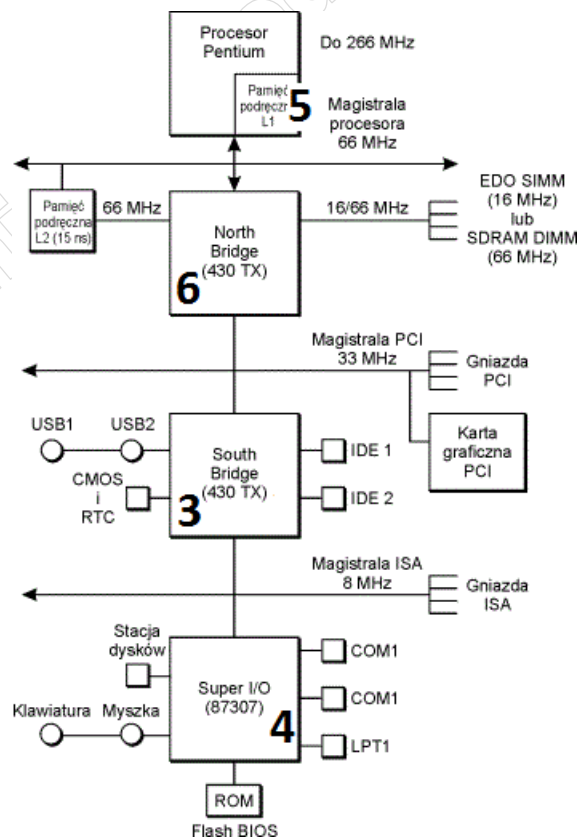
Procesor Pentium

Do 266 MHz

Pamięć podręczn L1

5

Magistrala procesora 66 MHz

Pamięć podręczna L2 (15 ns)

66 MHz

North Bridge (430 TX)

6

16/66 MHz

EDO SIMM (16 MHz) lub SDRAM DIMM (66 MHz)

Magistrala PCI 33 MHz

Gniazda PCI

Karta graficzna PCI

USB1

USB2

South Bridge (430 TX)

3

IDE 1

IDE 2

CMOS i RTC

Magistrala ISA 8 MHz

Gniazda ISA

Stacja dysków

Super I/O (87307)

4

COM1

COM1

LPT1

Klawiatura

Myszka

ROM

Flash BIOS